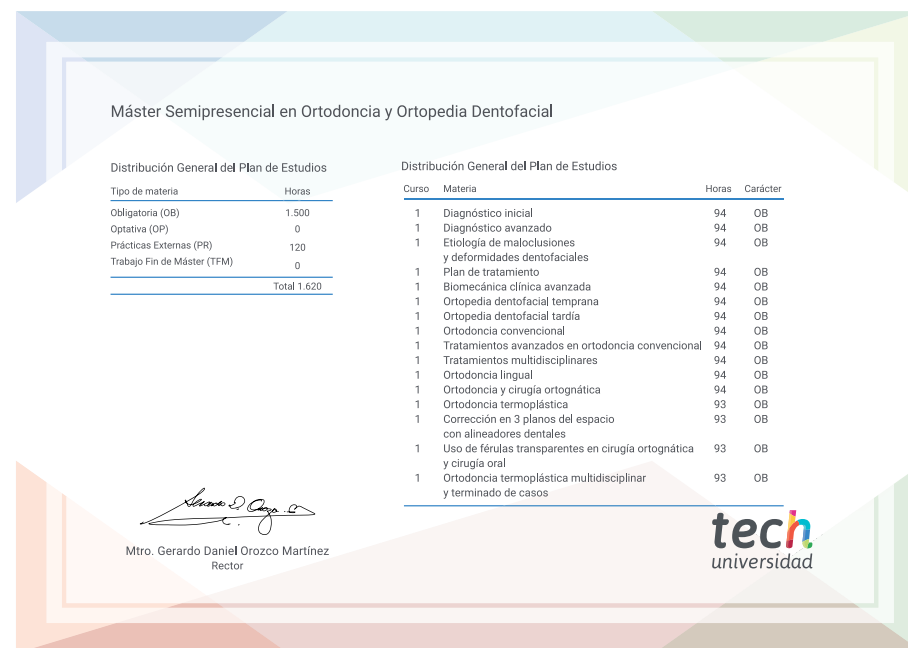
Máster Semipresencial en Ortodoncia y Ortopedia Dentofacial

Distribución General del Plan de Estudios

| Tipo de materia | Horas |
|---|---|
| Obligatoria (OB) | 1.500 |
| Optativa (OP) | 0 |
| Prácticas Externas (PR) | 120 |
| Trabajo Fin de Máster (TFM) | 0 |
| | Total 1.620 |

Distribución General del Plan de Estudios

| Curso | Materia | Horas | Carácter |
|---|---|---|---|
| 1 | Diagnóstico inicial | 94 | OB |
| 1 | Diagnóstico avanzado | 94 | OB |
| 1 | Etiología de maloclusiones y deformidades dentofaciales | 94 | OB |
| 1 | Plan de tratamiento | 94 | OB |
| 1 | Biomecánica clínica avanzada | 94 | OB |
| 1 | Ortopedia dentofacial temprana | 94 | OB |
| 1 | Ortopedia dentofacial tardía | 94 | OB |
| 1 | Ortodoncia convencional | 94 | OB |
| 1 | Tratamientos avanzados en ortodoncia convencional | 94 | OB |
| 1 | Tratamientos multidisciplinares | 94 | OB |
| 1 | Ortodoncia lingual | 94 | OB |
| 1 | Ortodoncia y cirugía ortognática | 94 | OB |
| 1 | Ortodoncia termoplástica | 93 | OB |
| 1 | Corrección en 3 planos del espacio con alineadores dentales | 93 | OB |
| 1 | Uso de férulas transparentes en cirugía ortognática y cirugía oral | 93 | OB |
| 1 | Ortodoncia termoplástica multidisciplinar y terminado de casos | 93 | OB |

Mtro. Gerardo Daniel Orozco Martínez
Rector

tech
universidad